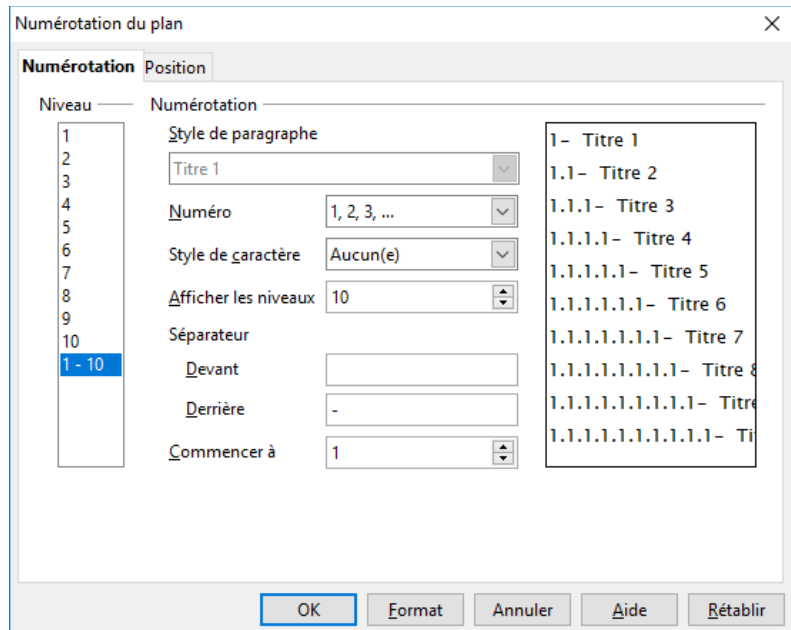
Numérotation du plan

Numérotation | Position

Niveau
1
2
3
4
5
6
7
8
9
10
1 - 10

Numérotation

Style de paragraphe
Titre 1

Numéro
1, 2, 3, ...

Style de caractère
Aucun(e)

Afficher les niveaux
10

Séparateur

Devant

Derrière
-

Commencer à
1

1– Titre 1
1.1– Titre 2
1.1.1– Titre 3
1.1.1.1– Titre 4
1.1.1.1.1– Titre 5
1.1.1.1.1.1– Titre 6
1.1.1.1.1.1.1– Titre 7
1.1.1.1.1.1.1.1– Titre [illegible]
1.1.1.1.1.1.1.1.1– Titre
1.1.1.1.1.1.1.1.1.1– Ti

OK | Format | Annuler | Aide | Rétablir